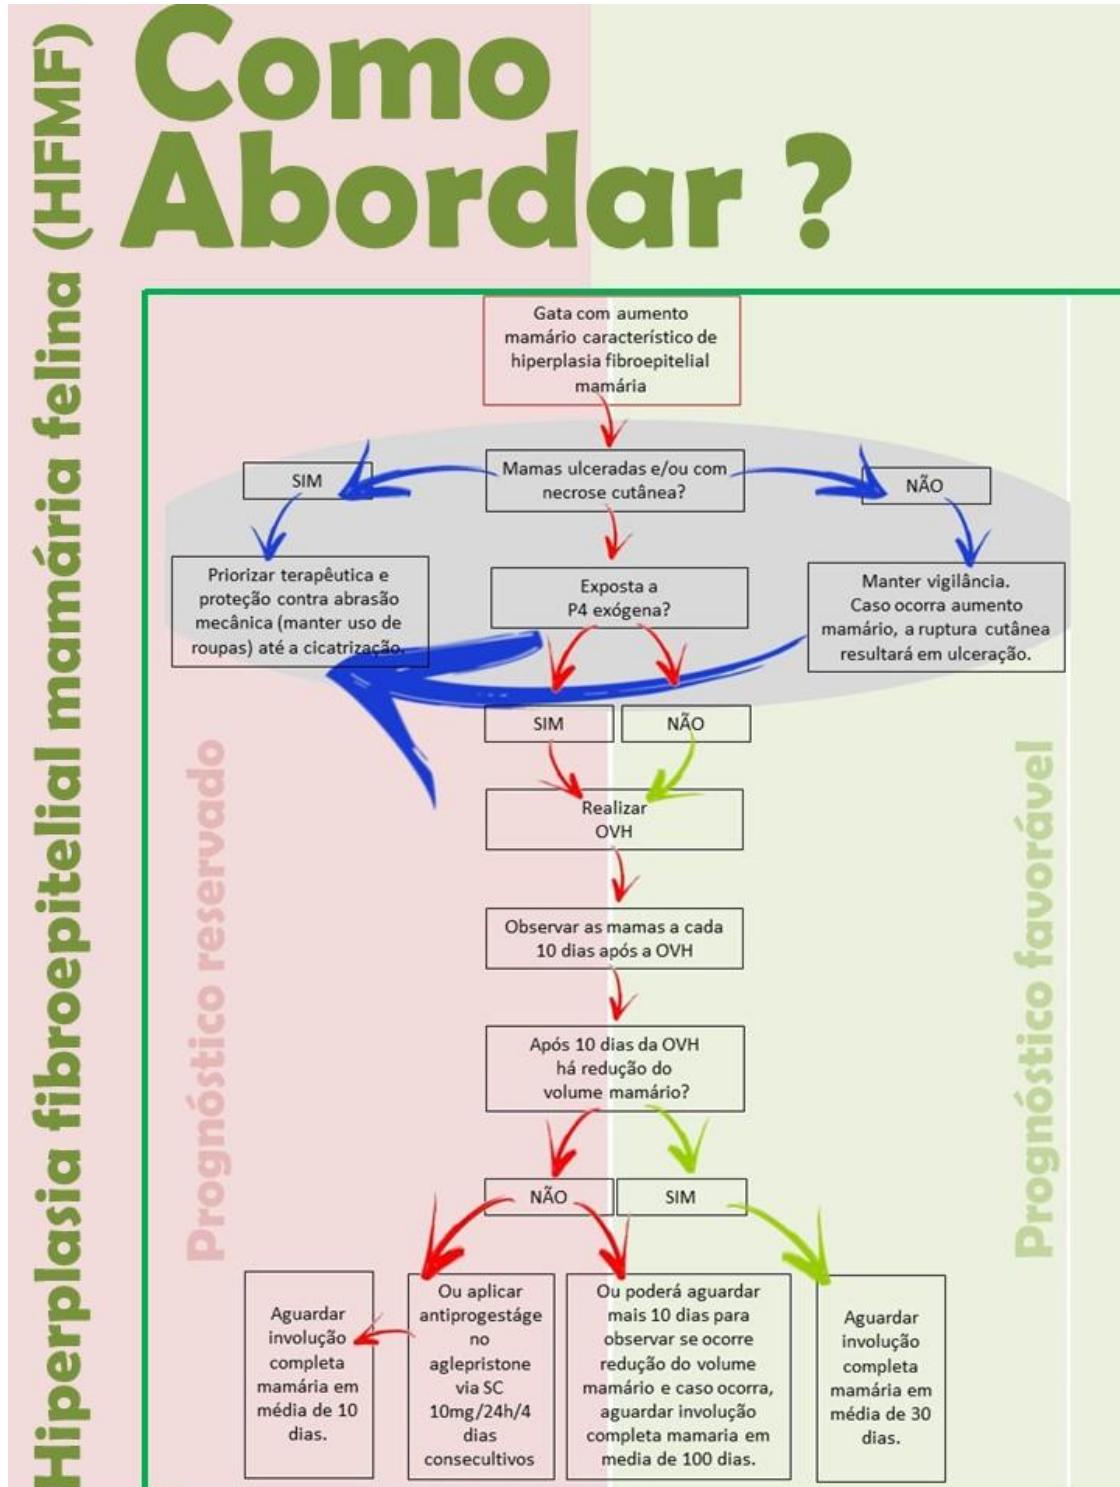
Hiperplasia fibroepitelial mamária felina (HFMF)

Como Abordar ?

Gata com aumento mamário característico de hiperplasia fibroepitelial mamária

Mamas ulceradas e/ou com necrose cutânea?

SIM

NÃO

Priorizar terapêutica e proteção contra abrasão mecânica (manter uso de roupas) até a cicatrização.

Exposta a P4 exógena?

Manter vigilância. Caso ocorra aumento mamário, a ruptura cutânea resultará em ulceração.

SIM

NÃO

Realizar OVH

Observar as mamas a cada 10 dias após a OVH

Após 10 dias da OVH há redução do volume mamário?

NÃO

SIM

Aguardar involução completa mamária em média de 10 dias.

Ou aplicar antiprogestágeno aglepristone via SC 10mg/24h/4 dias consecultivos

Ou poderá aguardar mais 10 dias para observar se ocorre redução do volume mamário e caso ocorra, aguardar involução completa mamaria em media de 100 dias.

Aguardar involução completa mamária em média de 30 dias.

Prognóstico reservado

Prognóstico favorável